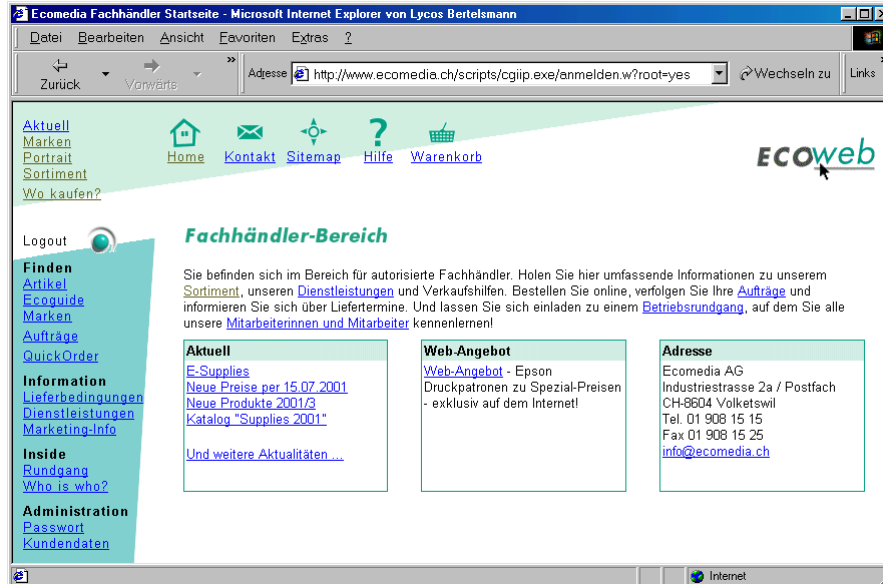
Ecomedia Fachhändler Startseite - Microsoft Internet Explorer von Lycos Bertelsmann

Datei Bearbeiten Ansicht Favoriten Extras ?

Zurück Vorwärts Adresse http://www.ecomedia.ch/scripts/cgiip.exe/anmelden.w?root=yes Wechseln zu Links

Aktuell
Marken
Portrait
Sortiment
Wo kaufen?

Home Kontakt Sitemap Hilfe Warenkorb

ECOweb

Logout

Finden
Artikel
Ecoguide
Marken
Aufträge
QuickOrder

Information
Lieferbedingungen
Dienstleistungen
Marketing-Info

Inside
Rundgang
Who is who?

Administration
Passwort
Kundendaten

Fachhändler-Bereich

Sie befinden sich im Bereich für autorisierte Fachhändler. Holen Sie hier umfassende Informationen zu unserem Sortiment, unseren Dienstleistungen und Verkaufshilfen. Bestellen Sie online, verfolgen Sie Ihre Aufträge und informieren Sie sich über Liefertermine. Und lassen Sie sich einladen zu einem Betriebsrundgang, auf dem Sie alle unsere Mitarbeiterinnen und Mitarbeiter kennenlernen!

| Aktuell | Web-Angebot | Adresse |
|---|---|---|
| E-Supplies<br>Neue Preise per 15.07.2001<br>Neue Produkte 2001/3<br>Katalog "Supplies 2001"<br><br>Und weitere Aktualitäten ... | Web-Angebot - Epson Druckpatronen zu Spezial-Preisen - exklusiv auf dem Internet! | Ecomedia AG<br>Industriestrasse 2a / Postfach<br>CH-8604 Volketswil<br>Tel. 01 908 15 15<br>Fax 01 908 15 25<br>info@ecomedia.ch |

Internet